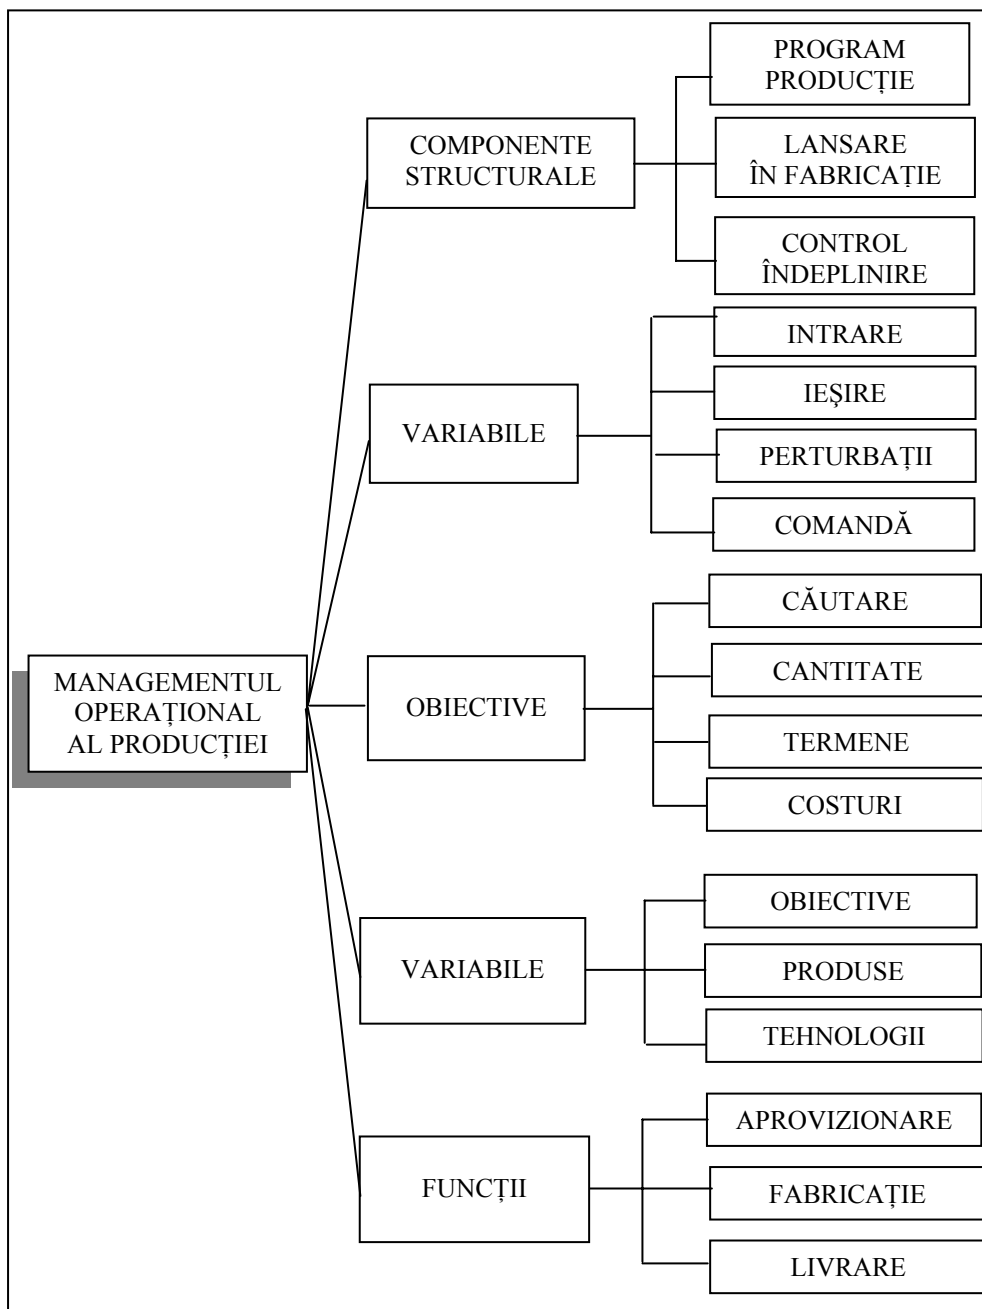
MANAGEMENTUL OPERAȚIONAL AL PRODUCȚIEI

COMPONENTE STRUCTURALE

PROGRAM PRODUCȚIE

LANSARE ÎN FABRICAȚIE

CONTROL ÎNDEPLINIRE

VARIABILE

INTRARE

IEȘIRE

PERTURBAȚII

COMANDĂ

OBIECTIVE

CĂUTARE

CANTITATE

TERMENE

COSTURI

VARIABILE

OBIECTIVE

PRODUSE

TEHNOLOGII

FUNCȚII

APROVIZIONARE

FABRICAȚIE

LIVRARE